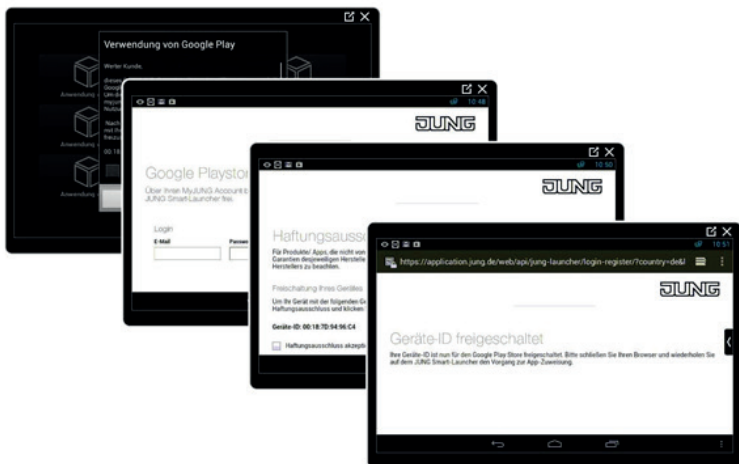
Verwendung von Google Play

Werter Kunde,

dieses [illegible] Google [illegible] Um die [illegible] registr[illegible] Nutzu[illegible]

Nach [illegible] mit Ih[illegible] freizu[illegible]

00:18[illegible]

Anwendung

Anwendung

Anwendung

10:48

JUNG

Google Playstor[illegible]

Über Ihren MyJUNG Account k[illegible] JUNG Smart-Launcher frei.

Login

E-Mail

Passw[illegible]

10:50

JUNG

Haftungsauss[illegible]

Für Produkte/ Apps, die nicht von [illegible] Garantien desjeweiligen Herstelle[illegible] Herstellers zu beachten.

Freischaltung Ihres Gerätes

Um Ihr Gerät mit der folgenden Ge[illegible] Haftungsausschluss und klicken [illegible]

Geräte-ID: 00:18:7D:94:96:C4

Haftungsausschluss akzept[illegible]

10:51

https://application.jung.de/web/api/jung-launcher/login-register/?country=de&l

JUNG

Geräte-ID freigeschaltet

Ihre Geräte-ID ist nun für den Google Play Store freigeschaltet. Bitte schließen Sie Ihren Browser und wiederholen Sie auf dem JUNG Smart-Launcher den Vorgang zur App-Zuweisung.